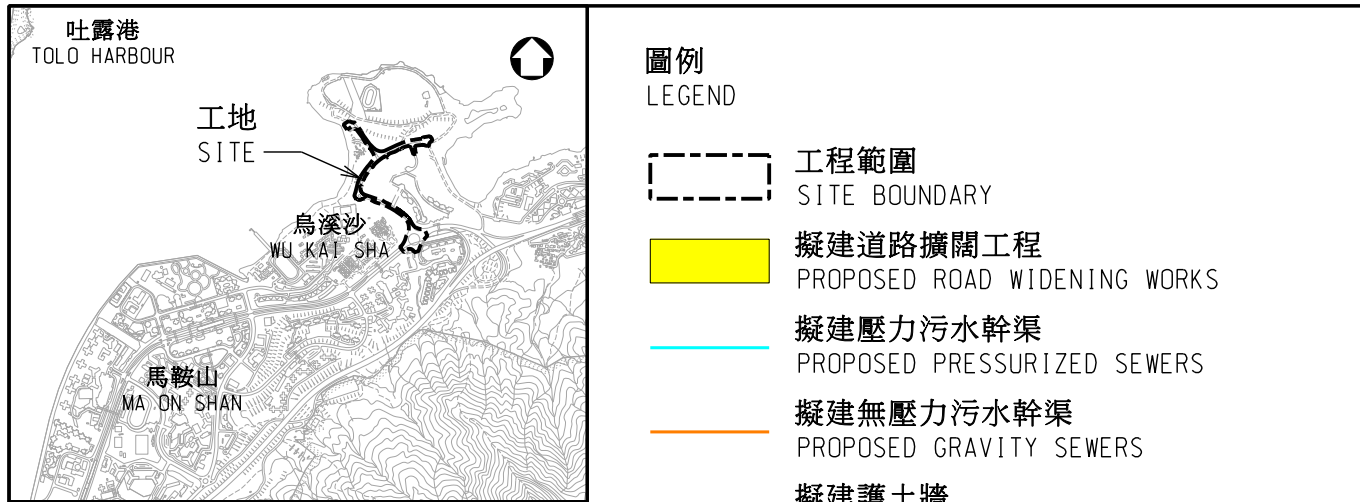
吐露港
TOLO HARBOUR

工地
SITE

烏溪沙
WU KAI SHA

馬鞍山
MA ON SHAN

圖例
LEGEND

工程範圍
SITE BOUNDARY

擬建道路擴闊工程
PROPOSED ROAD WIDENING WORKS

擬建壓力污水幹渠
PROPOSED PRESSURIZED SEWERS

擬建無壓力污水幹渠
PROPOSED GRAVITY SEWERS

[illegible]